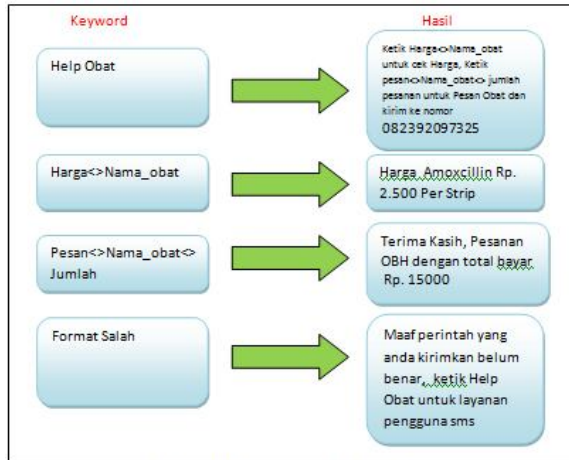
Keyword

Hasil

Help Obat

Ketik Harga<>Nama_obat untuk cek Harga, Ketik pesan<>Nama_obat<> jumlah pesanan untuk Pesan Obat dan kirim ke nomor 082392097325

Harga<>Nama_obat

Harga Amoxcillin Rp. 2.500 Per Strip

Pesan<>Nama_obat<> Jumlah

Terima Kasih, Pesanan OBH dengan total bayar Rp. 15000

Format Salah

Maaf perintah yang anda kirimkan belum benar, ketik Help Obat untuk layanan pengguna sms